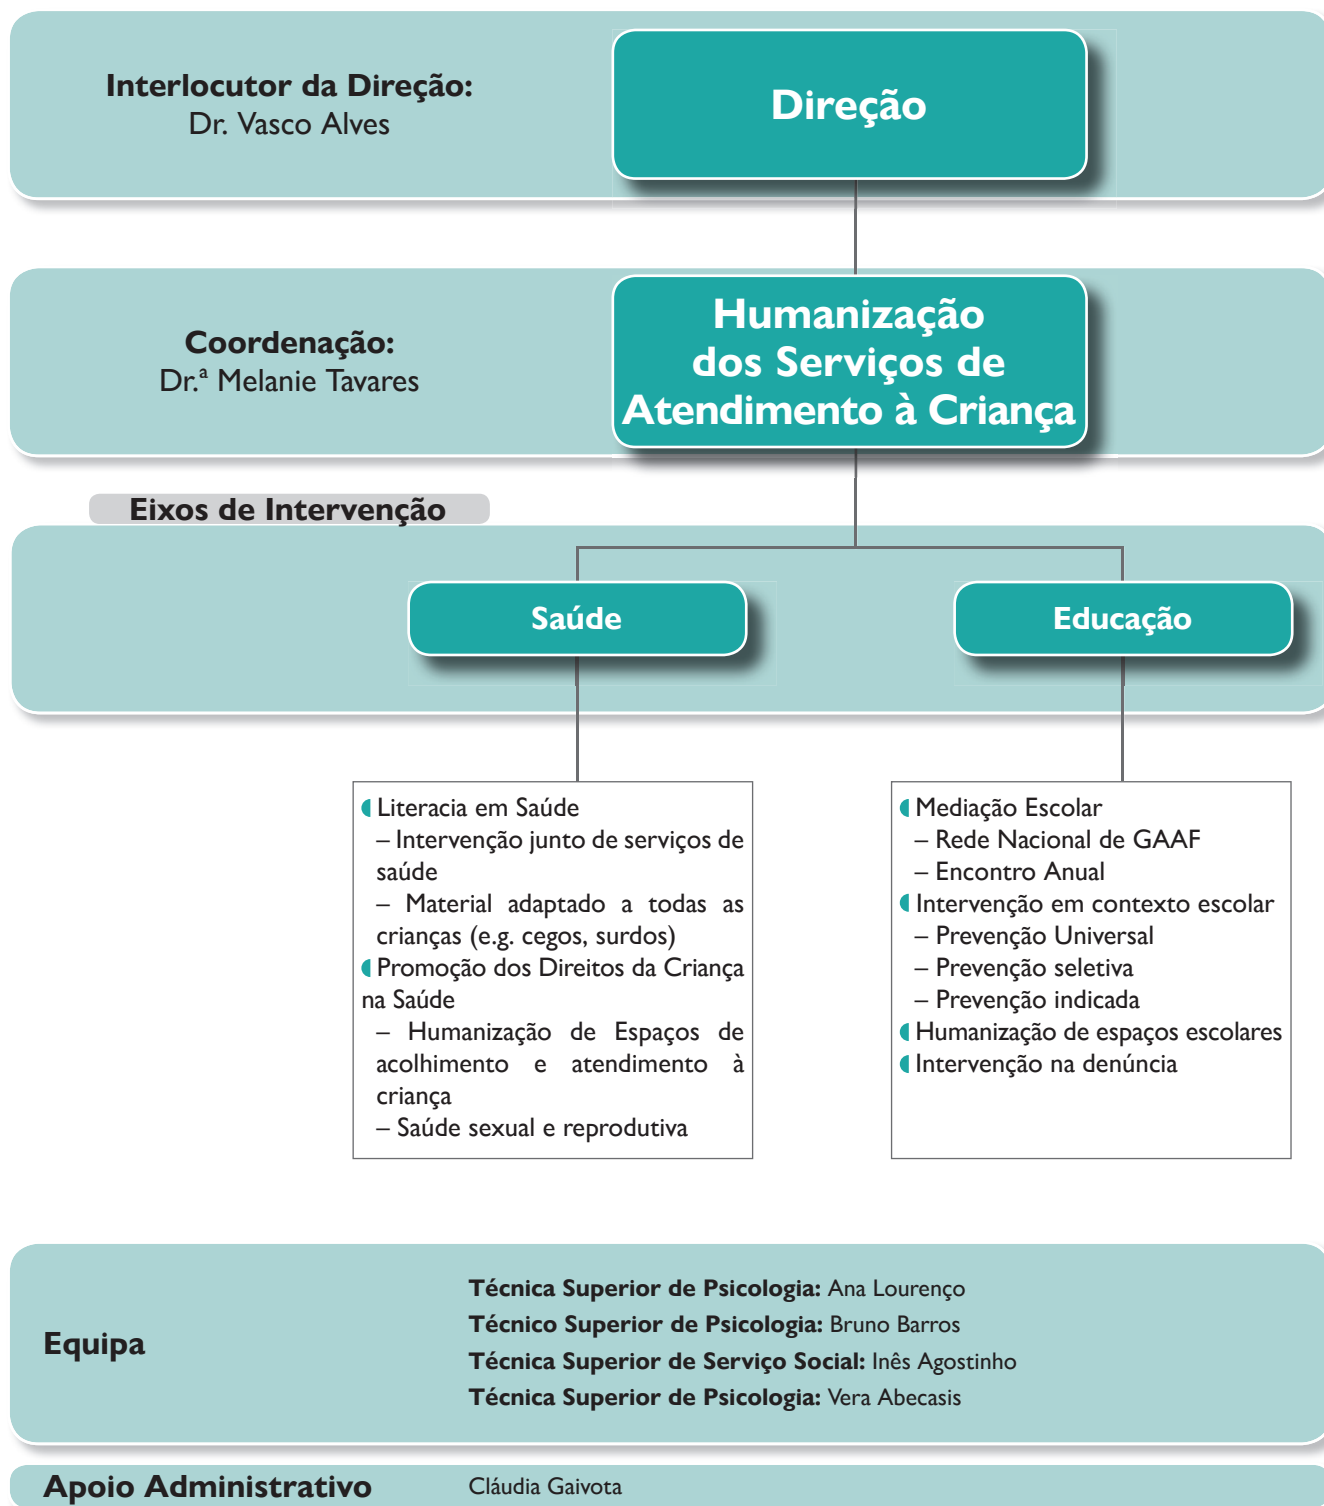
Interlocutor da Direção:
Dr. Vasco Alves

Direção

Coordenação:
Dr.ª Melanie Tavares

Humanização dos Serviços de Atendimento à Criança

Eixos de Intervenção

Saúde

Educação

Literacia em Saúde
– Intervenção junto de serviços de saúde
– Material adaptado a todas as crianças (e.g. cegos, surdos)
Promoção dos Direitos da Criança na Saúde
– Humanização de Espaços de acolhimento e atendimento à criança
– Saúde sexual e reprodutiva

Mediação Escolar
– Rede Nacional de GAAF
– Encontro Anual
Intervenção em contexto escolar
– Prevenção Universal
– Prevenção seletiva
– Prevenção indicada
Humanização de espaços escolares
Intervenção na denúncia

Equipa

Técnica Superior de Psicologia: Ana Lourenço
Técnico Superior de Psicologia: Bruno Barros
Técnica Superior de Serviço Social: Inês Agostinho
Técnica Superior de Psicologia: Vera Abecasis

Apoio Administrativo
Cláudia Gaivota